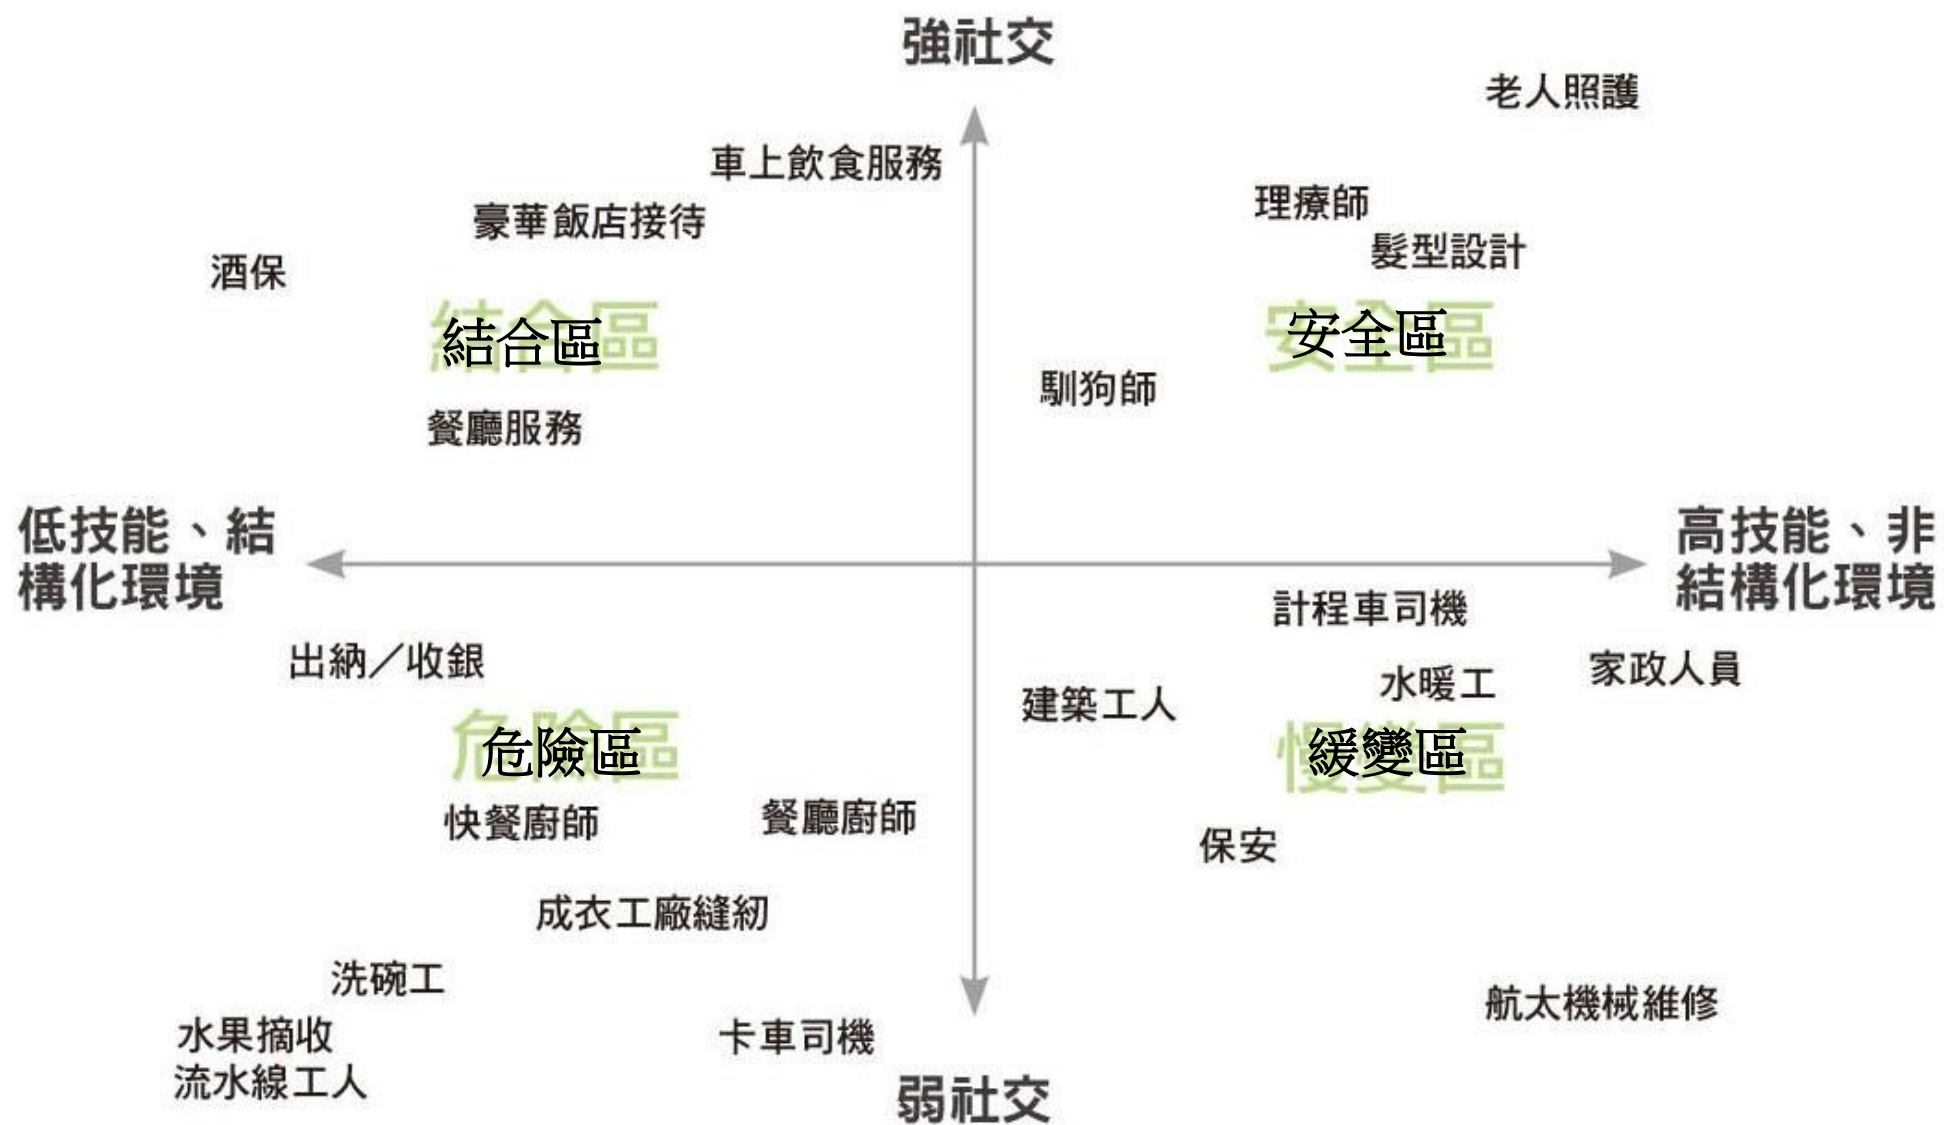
強社交

老人照護

車上飲食服務

理療師

豪華飯店接待

髮型設計

酒保

結合區

安全區

馴狗師

餐廳服務

低技能、結構化環境

高技能、非結構化環境

計程車司機

出納／收銀

家政人員

水暖工

建築工人

危險區

緩變區

快餐廚師

餐廳廚師

保安

成衣工廠縫紉

洗碗工

航太機械維修

水果摘收

卡車司機

流水線工人

弱社交